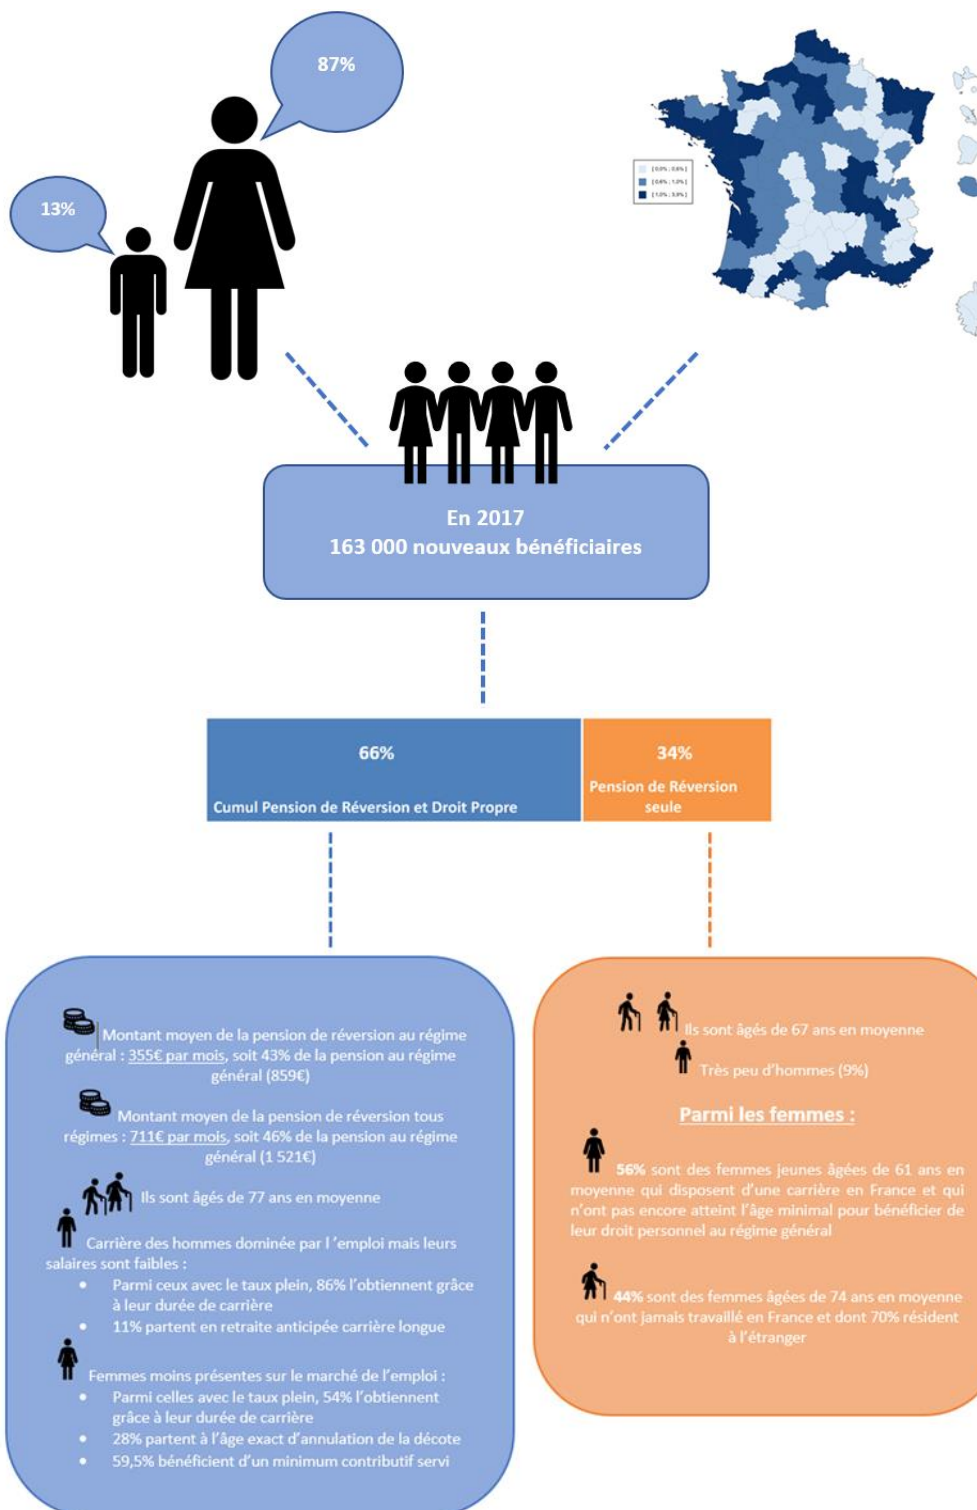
87%

13%

[0,0% ; 0,8%]
[0,8% ; 1,0%]
[1,0% ; 3,9%]

En 2017
163 000 nouveaux bénéficiaires

66%
Cumul Pension de Réversion et Droit Propre

34%
Pension de Réversion seule

Montant moyen de la pension de réversion au régime général : 355€ par mois, soit 43% de la pension au régime général (859€)

Montant moyen de la pension de réversion tous régimes : 711€ par mois, soit 46% de la pension au régime général (1 521€)

Ils sont âgés de 77 ans en moyenne

Carrière des hommes dominée par l 'emploi mais leurs salaires sont faibles :
- Parmi ceux avec le taux plein, 86% l'obtiennent grâce à leur durée de carrière
- 11% partent en retraite anticipée carrière longue

Femmes moins présentes sur le marché de l'emploi :
- Parmi celles avec le taux plein, 54% l'obtiennent grâce à leur durée de carrière
- 28% partent à l'âge exact d'annulation de la décote
- 59,5% bénéficient d'un minimum contributif servi

Ils sont âgés de 67 ans en moyenne

Très peu d'hommes (9%)

Parmi les femmes :

56% sont des femmes jeunes âgées de 61 ans en moyenne qui disposent d'une carrière en France et qui n'ont pas encore atteint l'âge minimal pour bénéficier de leur droit personnel au régime général

44% sont des femmes âgées de 74 ans en moyenne qui n'ont jamais travaillé en France et dont 70% résident à l'étranger